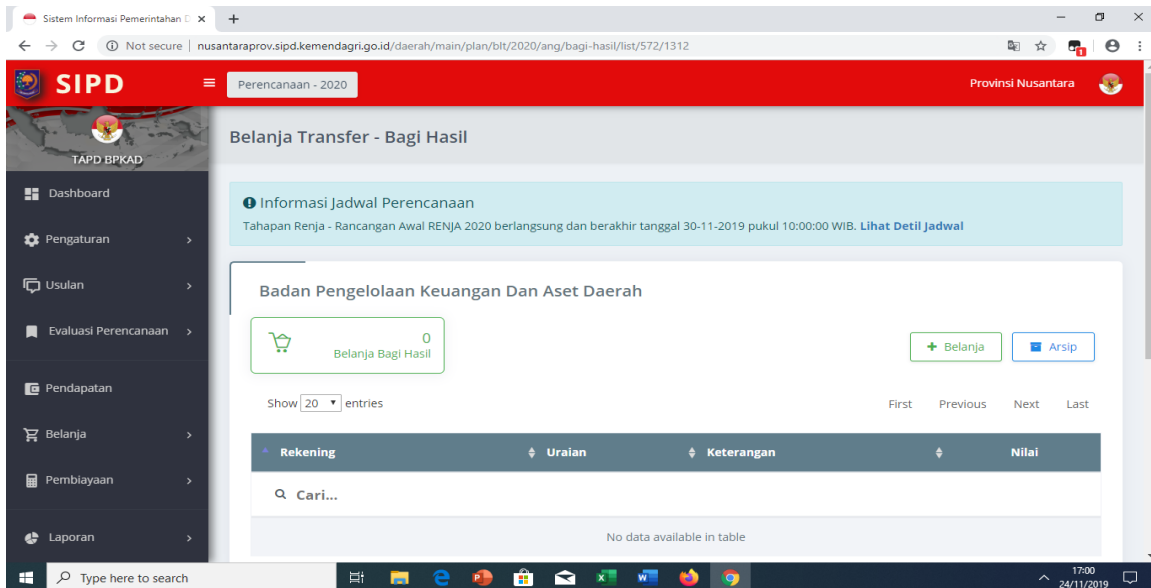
Sistem Informasi Pemerintahan D ×

Not secure | nusantaraprov.sipd.kemendagri.go.id/daerah/main/plan/blt/2020/ang/bagi-hasil/list/572/1312

SIPD

Perencanaan - 2020

Provinsi Nusantara

TAPD BPKAD

Dashboard

Pengaturan

Usulan

Evaluasi Perencanaan

Pendapatan

Belanja

Pembiayaan

Laporan

Belanja Transfer - Bagi Hasil

Informasi Jadwal Perencanaan

Tahapan Renja - Rancangan Awal RENJA 2020 berlangsung dan berakhir tanggal 30-11-2019 pukul 10:00:00 WIB. Lihat Detil Jadwal

Badan Pengelolaan Keuangan Dan Aset Daerah

0
Belanja Bagi Hasil

+ Belanja

Arsip

Show 20 entries

First Previous Next Last

| Rekening | Uraian | Keterangan | Nilai |
|---|---|---|---|
| Cari... | | | |
| No data available in table | | | |

Type here to search

17:00
24/11/2019